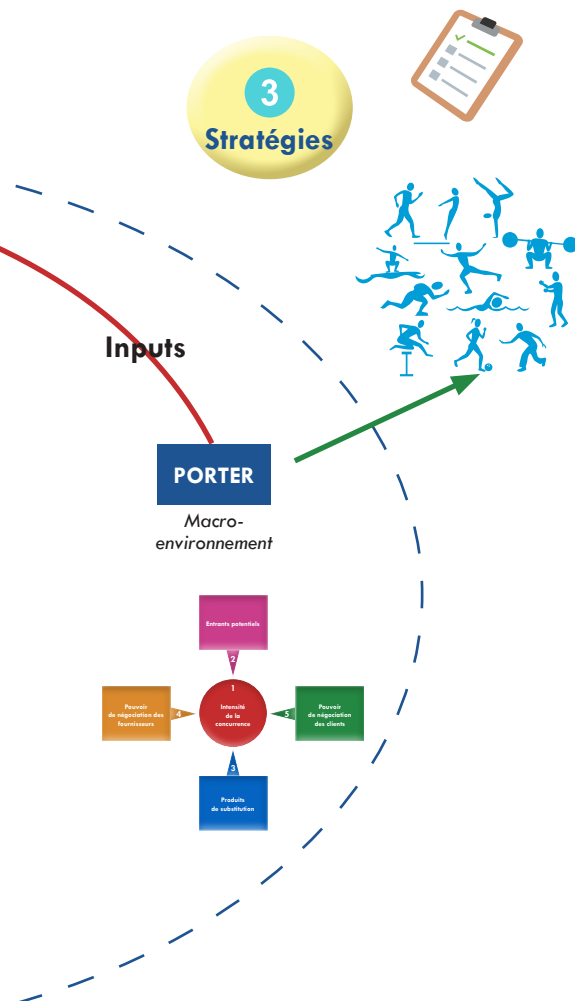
3
Stratégies

Inputs

PORTER

Macro-environnement

Entrants potentiels

2

Pouvoir de négociation des fournisseurs

4

1
Intensité de la concurrence

5

Pouvoir de négociation des clients

3

Produits de substitution